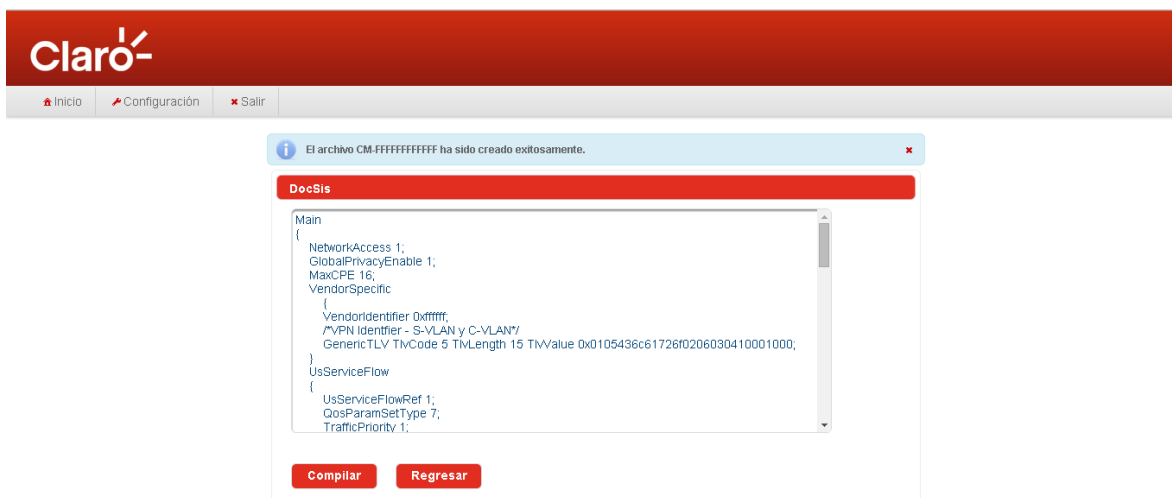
Claro

Inicio
Configuración
Salir

El archivo CM-FFFFFFFFFFFF ha sido creado exitosamente.

DocSis

Main
{
NetworkAccess 1;
GlobalPrivacyEnable 1;
MaxCPE 16;
VendorSpecific
{
VendorIdentifier 0xffffff;
/*VPN Identfier - S-VLAN y C-VLAN*/
GenericTLV TlvCode 5 TlvLength 15 TlvValue 0x0105436c61726f0206030410001000;
}
UsServiceFlow
{
UsServiceFlowRef 1;
QosParamSetType 7;
TrafficPriority 1;

Compilar
Regresar